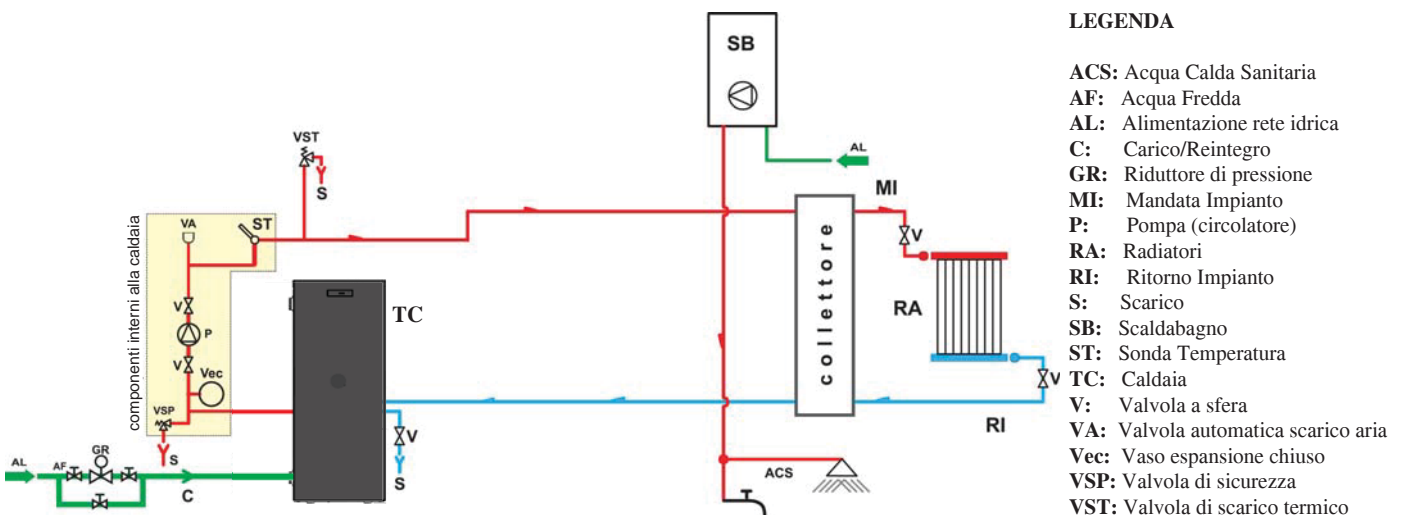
SB

AL

VST

S

VA

ST

componenti interni alla caldaia

V

P

V

Vec

VSP

S

TC

V

S

AL

AF

GR

C

collettore

MI

V

RA

V

RI

ACS

LEGENDA

**ACS:** Acqua Calda Sanitaria
**AF:** Acqua Fredda
**AL:** Alimentazione rete idrica
**C:** Carico/Reintegro
**GR:** Riduttore di pressione
**MI:** Mandata Impianto
**P:** Pompa (circolatore)
**RA:** Radiatori
**RI:** Ritorno Impianto
**S:** Scarico
**SB:** Scaldabagno
**ST:** Sonda Temperatura
**TC:** Caldaia
**V:** Valvola a sfera
**VA:** Valvola automatica scarico aria
**Vec:** Vaso espansione chiuso
**VSP:** Valvola di sicurezza
**VST:** Valvola di scarico termico